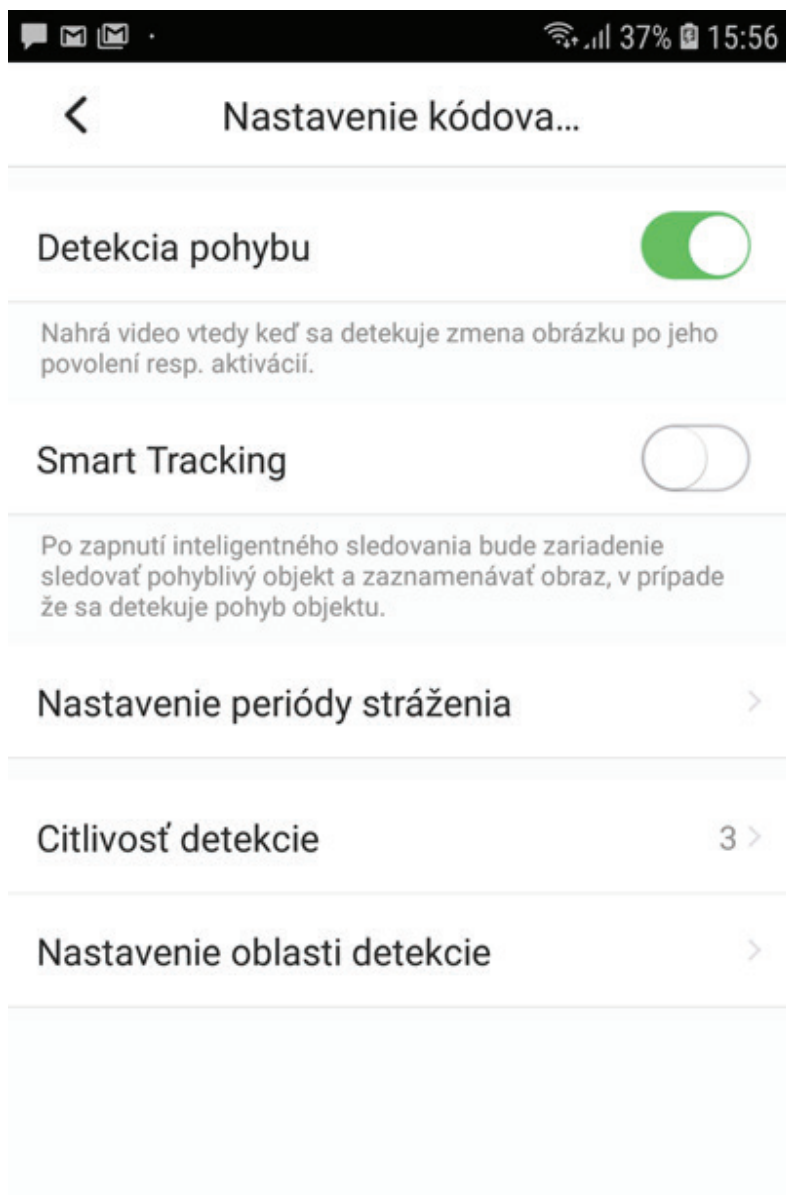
37% 15:56

<

Nastavenie kódova...

Detekcia pohybu

Nahrá video vtedy keď sa detekuje zmena obrázku po jeho povolení resp. aktivácií.

Smart Tracking

Po zapnutí inteligentného sledovania bude zariadenie sledovať pohyblivý objekt a zaznamenávať obraz, v prípade že sa detekuje pohyb objektu.

Nastavenie periódy strážženia >

Citlivosť detekcie 3 >

Nastavenie oblasti detekcie >